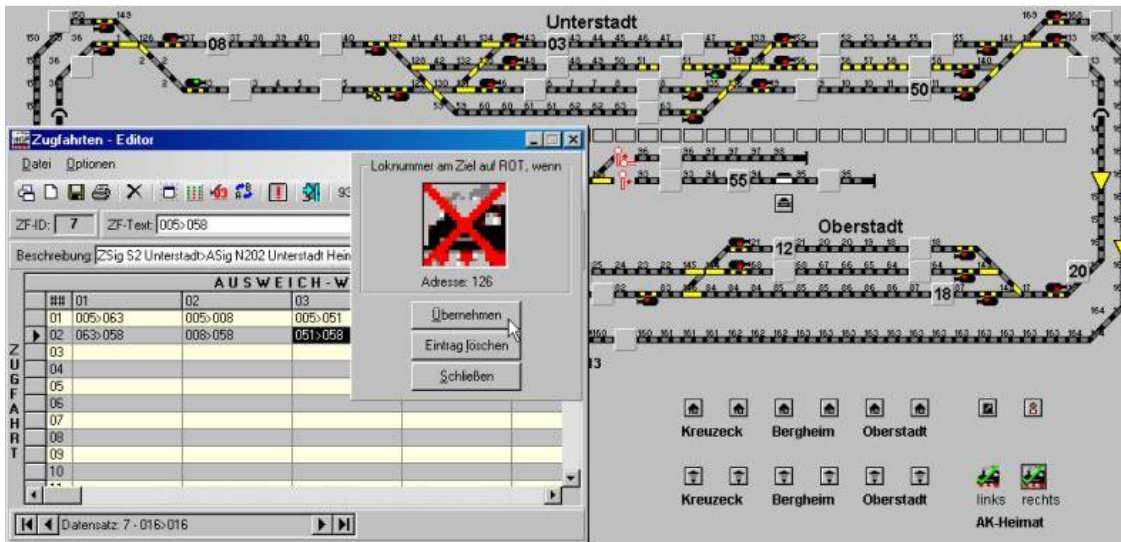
Unterstadt

08

03

50

Zugfahrten - Editor

Datei Optionen

ZF-ID: 7 ZF-Text: 005>058

Beschreibung: ZSig S2 Unterstadt>ASig N202 Unterstadt Hein

AUSWEICH-W

| ## | 01 | 02 | 03 |
|---|---|---|---|
| 01 | 005>063 | 005>008 | 005>051 |
| 02 | 063>058 | 008>058 | 051>058 |
| 03 | | | |
| 04 | | | |
| 05 | | | |
| 06 | | | |
| 07 | | | |
| 08 | | | |
| 09 | | | |
| 10 | | | |

ZUGFAHRT

Datensatz: 7 - 016>016

Loknummer am Ziel auf ROT, wenn

Adresse: 126

Übernehmen

Eintrag löschen

Schließen

55

Oberstadt

12

20

18

Kreuzeck Bergheim Oberstadt

Kreuzeck Bergheim Oberstadt

links rechts

AK-Heimat